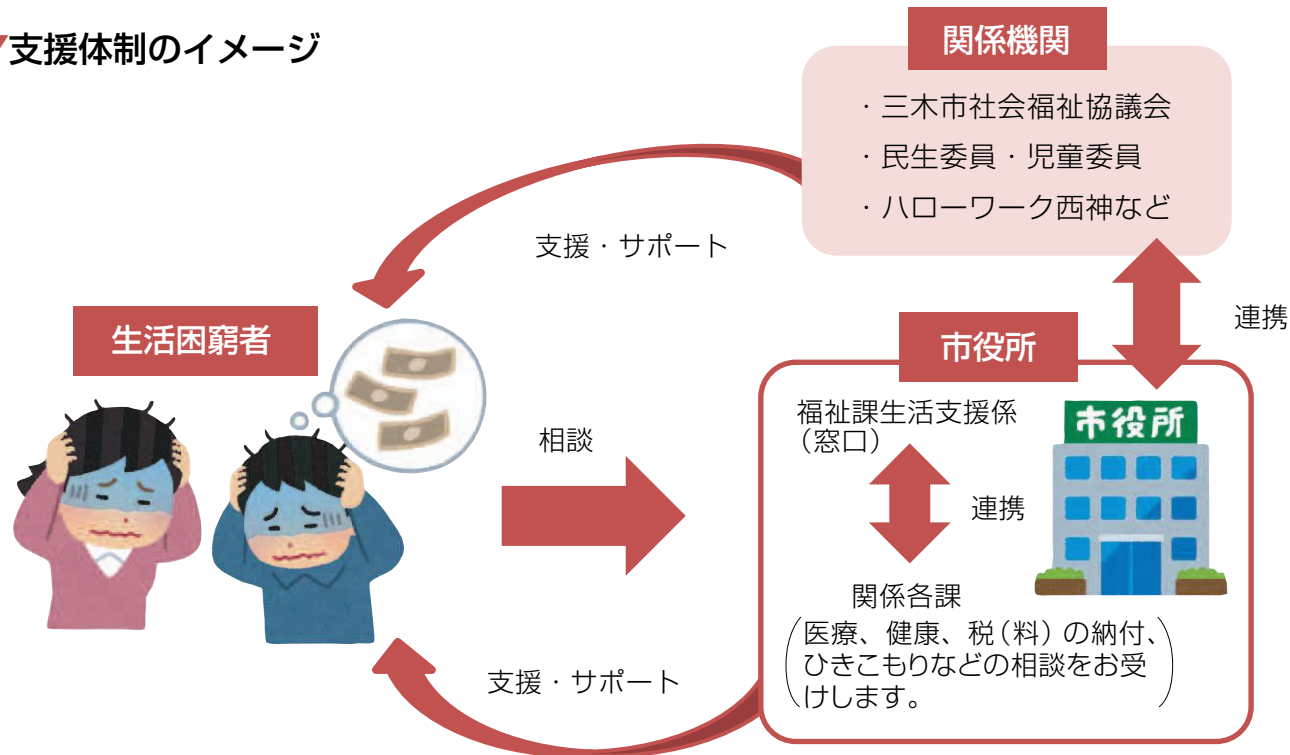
支援体制のイメージ

関係機関
・三木市社会福祉協議会
・民生委員・児童委員
・ハローワーク西神など

支援・サポート

連携

生活困窮者

市役所

相談

福祉課生活支援係
（窓口）

市役所

連携

関係各課
（医療、健康、税（料）の納付、ひきこもりなどの相談をお受けします。）

支援・サポート